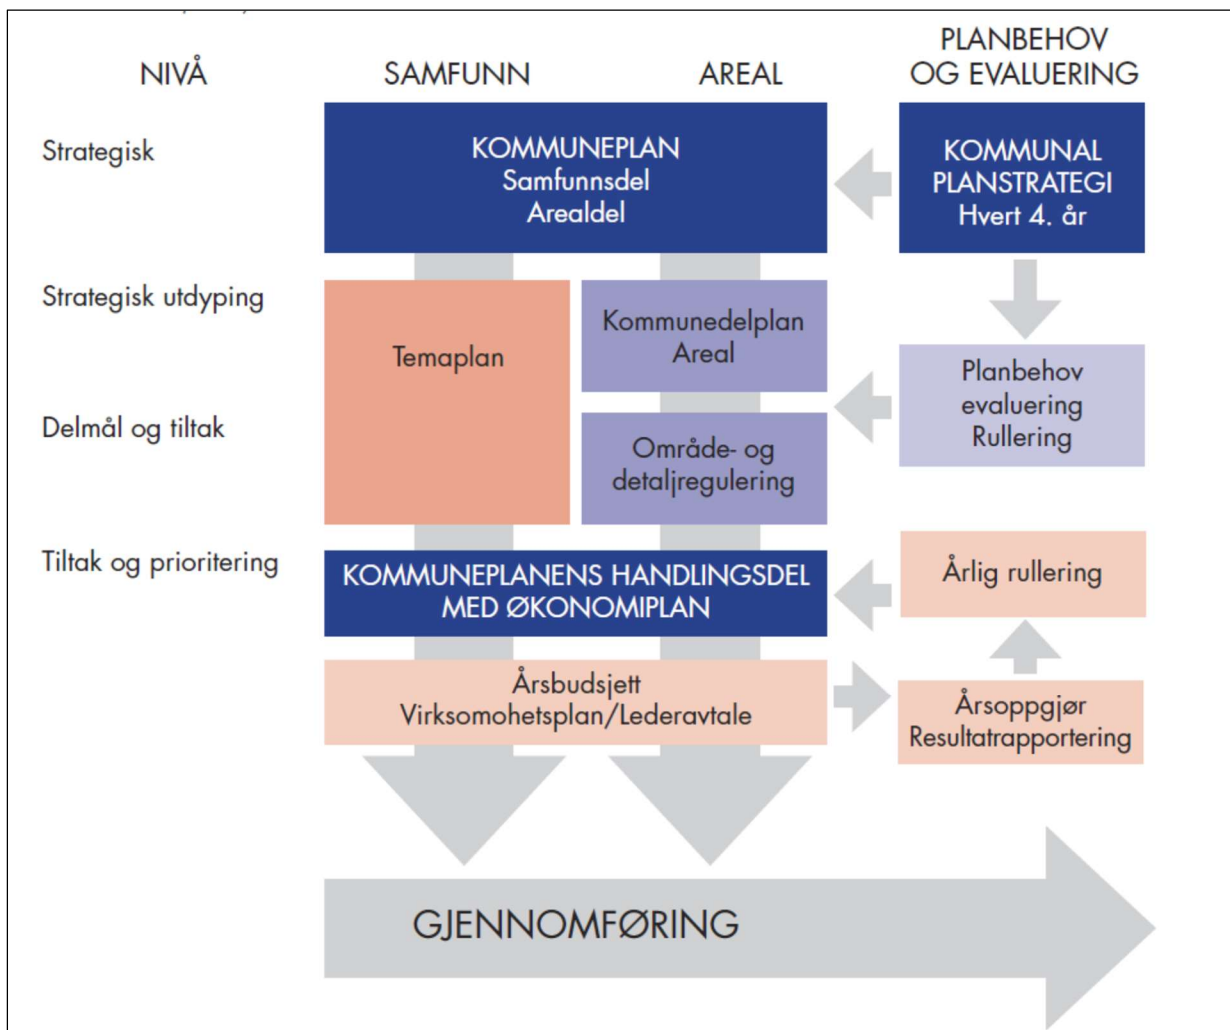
NIVÅ

SAMFUNN

AREAL

PLANBEHOV OG EVALUERING

Strategisk

KOMMUNEPLAN
Samfunnsdel
Arealdel

KOMMUNAL PLANSTRATEGI
Hvert 4. år

Strategisk utdyping

Temaplan

Kommunedelplan
Areal

Planbehov
evaluering
Rullering

Delmål og tiltak

Område- og detaljregulering

Tiltak og prioritering

KOMMUNEPLANENS HANDLINGSDEL MED ØKONOMIPLAN

Årlig rullering

Årsbudsjett
Virksomohetsplan/Lederavtale

Årsoppgjør
Resultatrapportering

GJENNOMFØRING